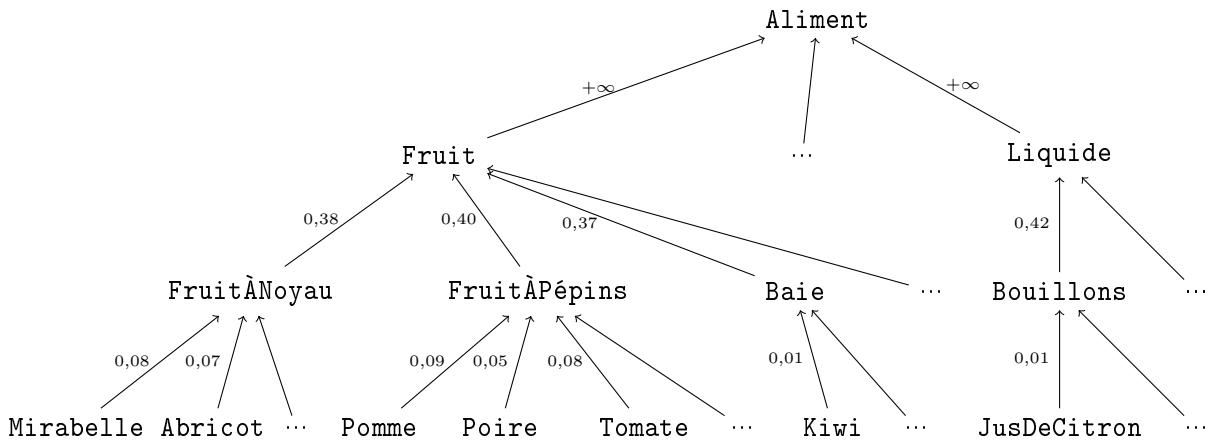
Aliment

$+\infty$ $+\infty$

Fruit ... Liquide

0,38 0,40 0,37 0,42

FruitÀNoyau FruitÀPépins Baie ... Bouillons ...

0,08 0,07 0,09 0,05 0,08 0,01 0,01

Mirabelle Abricot ... Pomme Poire Tomate ... Kiwi ... JusDeCitron ...